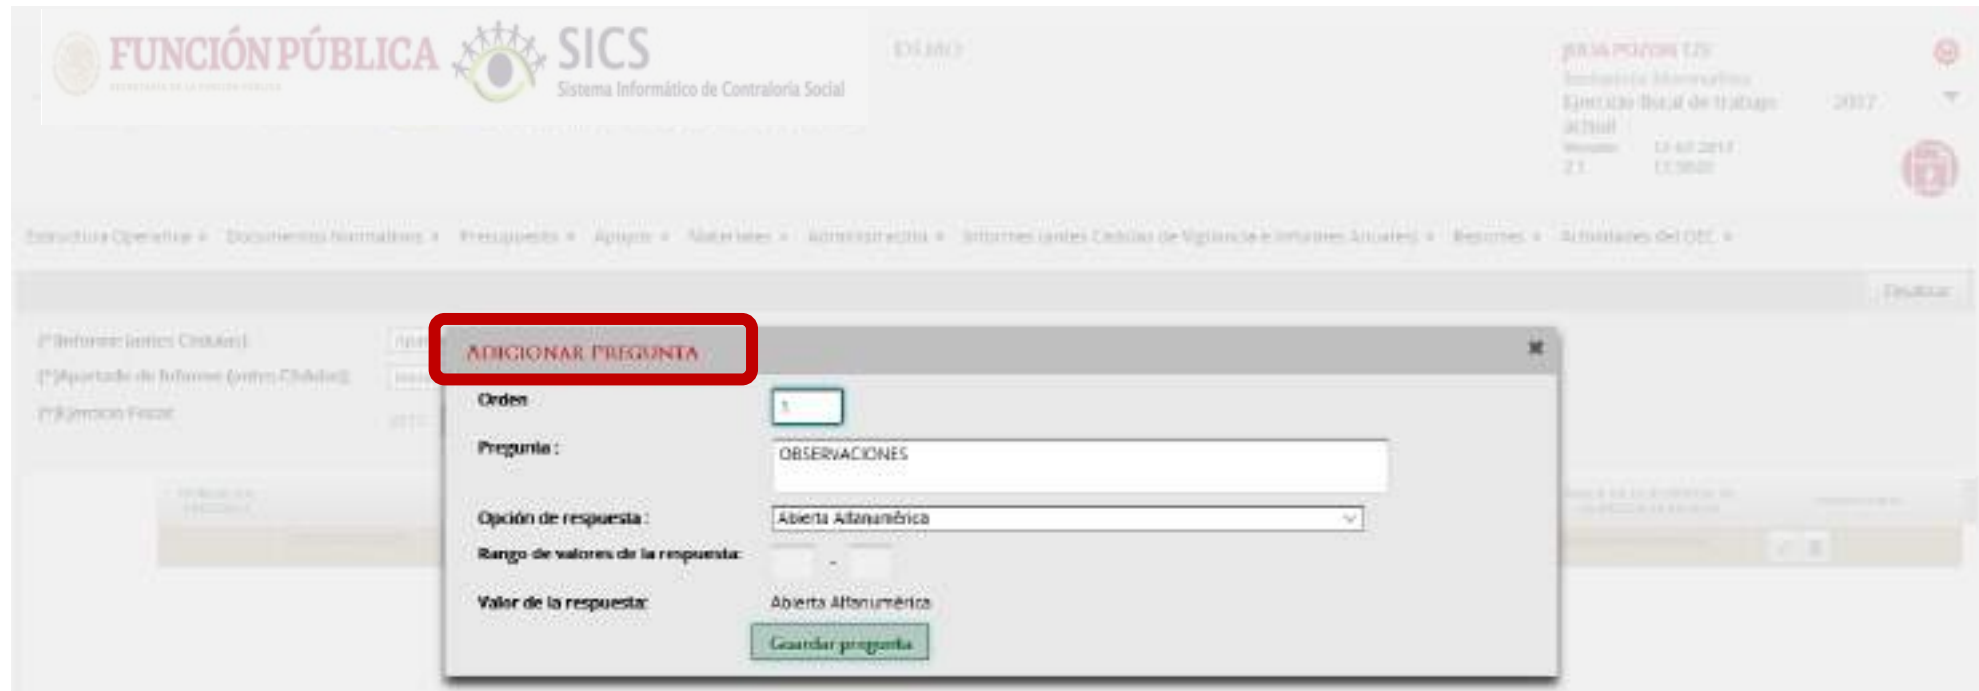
FUNCIÓN PÚBLICA

SICS
Sistema Informático de Contraloría Social

DEMO

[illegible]
Ejercicio fiscal de trabajo actual 2017

Estructura Operativa ▾ Documentos Normativos ▾ Presupuesto ▾ Apoyos ▾ Materiales ▾ Administración ▾ Informes (antes Cédulas de Vigilancia e Informes Anuales) ▾ Reportes ▾ Actividades del OEC ▾

Desactivar

(*)Informe (antes Cédulas)
(*)Apartado de Informe (antes Cédulas)
(*)Ejercicio Fiscal

ADICIONAR PREGUNTA

Orden 1

Pregunta : OBSERVACIONES

Opción de respuesta : Abierta Alfanumérica

Rango de valores de la respuesta: -

Valor de la respuesta: Abierta Alfanumérica

Guardar pregunta